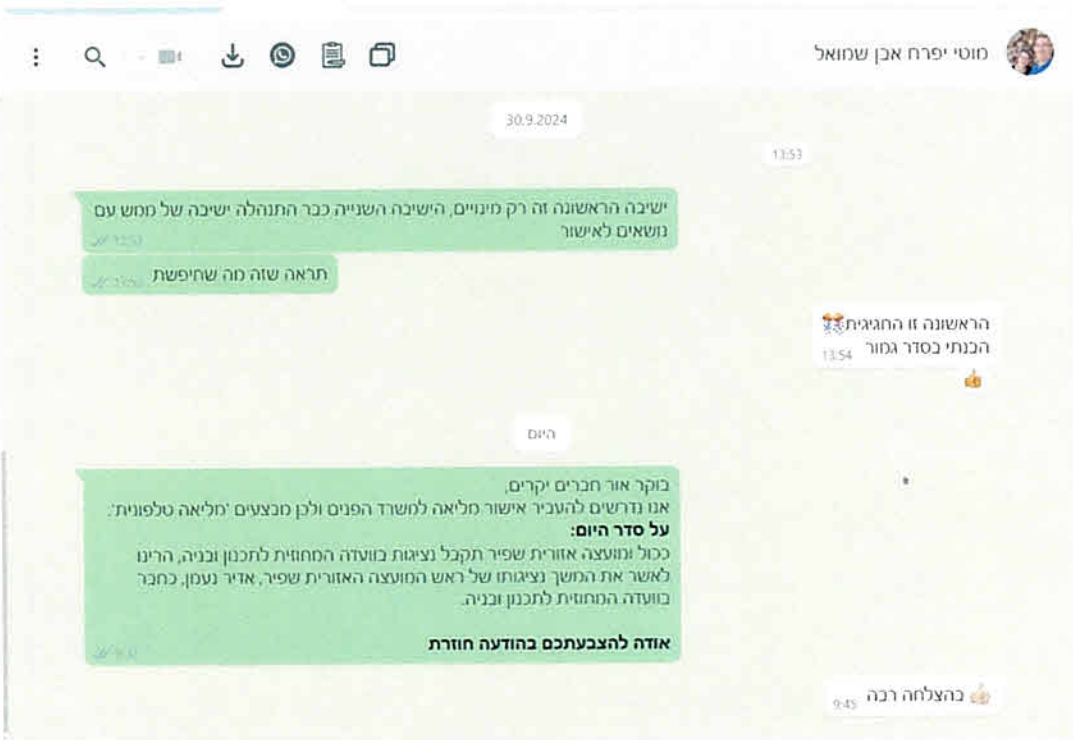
מוטי יפרח אבן שמואל

30.9.2024

13:53

ישיבה הראשונה זה רק מינויים, הישיבה השנייה כבר התנהלה ישיבה של ממש עם נושאים לאישור
13:53

תראה שזה מה שחיפשת
13:53

הראשונה זו החגיגית🎊
הכנתי בסדר גמור 13:54
👍

היום

בוקר אור חברים יקרים,
אנו נדרשים להעביר אישור מליאה למשרד הפנים ולכן מבצעים 'מליאה טלפונית':
**על סדר היום:**
ככול ומועצה אזורית שפיר תקבל נציגות בוועדה המחוזית לתכנון ובניה, הרינו לאשר את המשך נציגותו של ראש המועצה האזורית שפיר, אדיר נעמן, כחבר בוועדה המחוזית לתכנון ובניה.

**אודה להצבעתכם בהודעה חוזרת**
9:37

👍 בהצלחה רבה 9:45